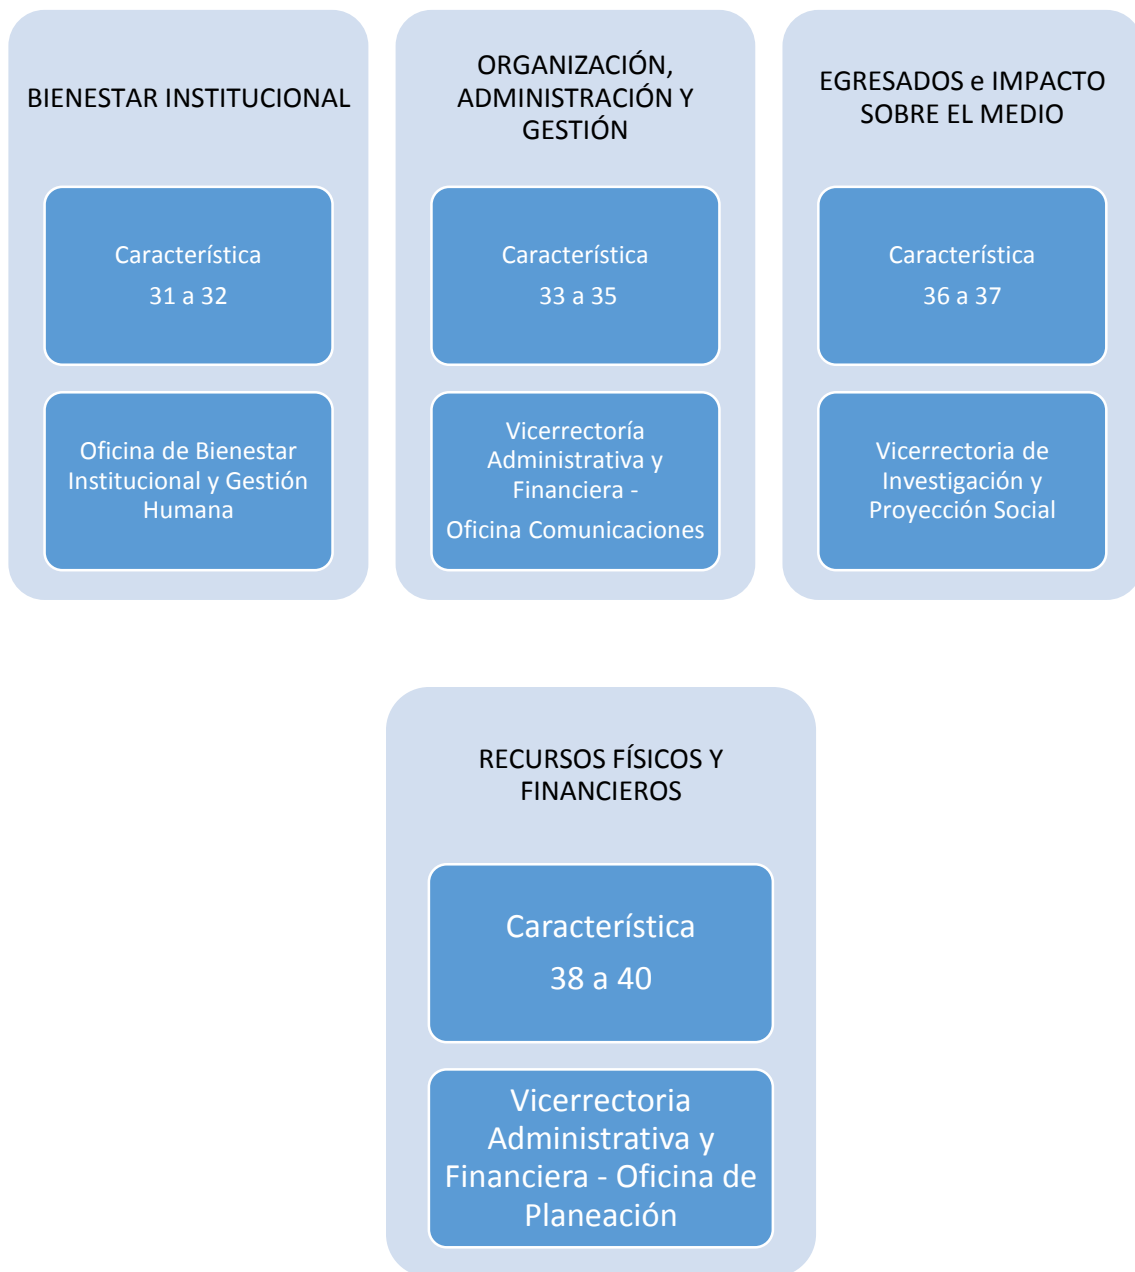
BIENESTAR INSTITUCIONAL

Característica
31 a 32

Oficina de Bienestar Institucional y Gestión Humana

ORGANIZACIÓN, ADMINISTRACIÓN Y GESTIÓN

Característica
33 a 35

Vicerrectoría Administrativa y Financiera -
Oficina Comunicaciones

EGRESADOS e IMPACTO SOBRE EL MEDIO

Característica
36 a 37

Vicerrectoria de Investigación y Proyección Social

RECURSOS FÍSICOS Y FINANCIEROS

Característica
38 a 40

Vicerrectoria Administrativa y Financiera - Oficina de Planeación